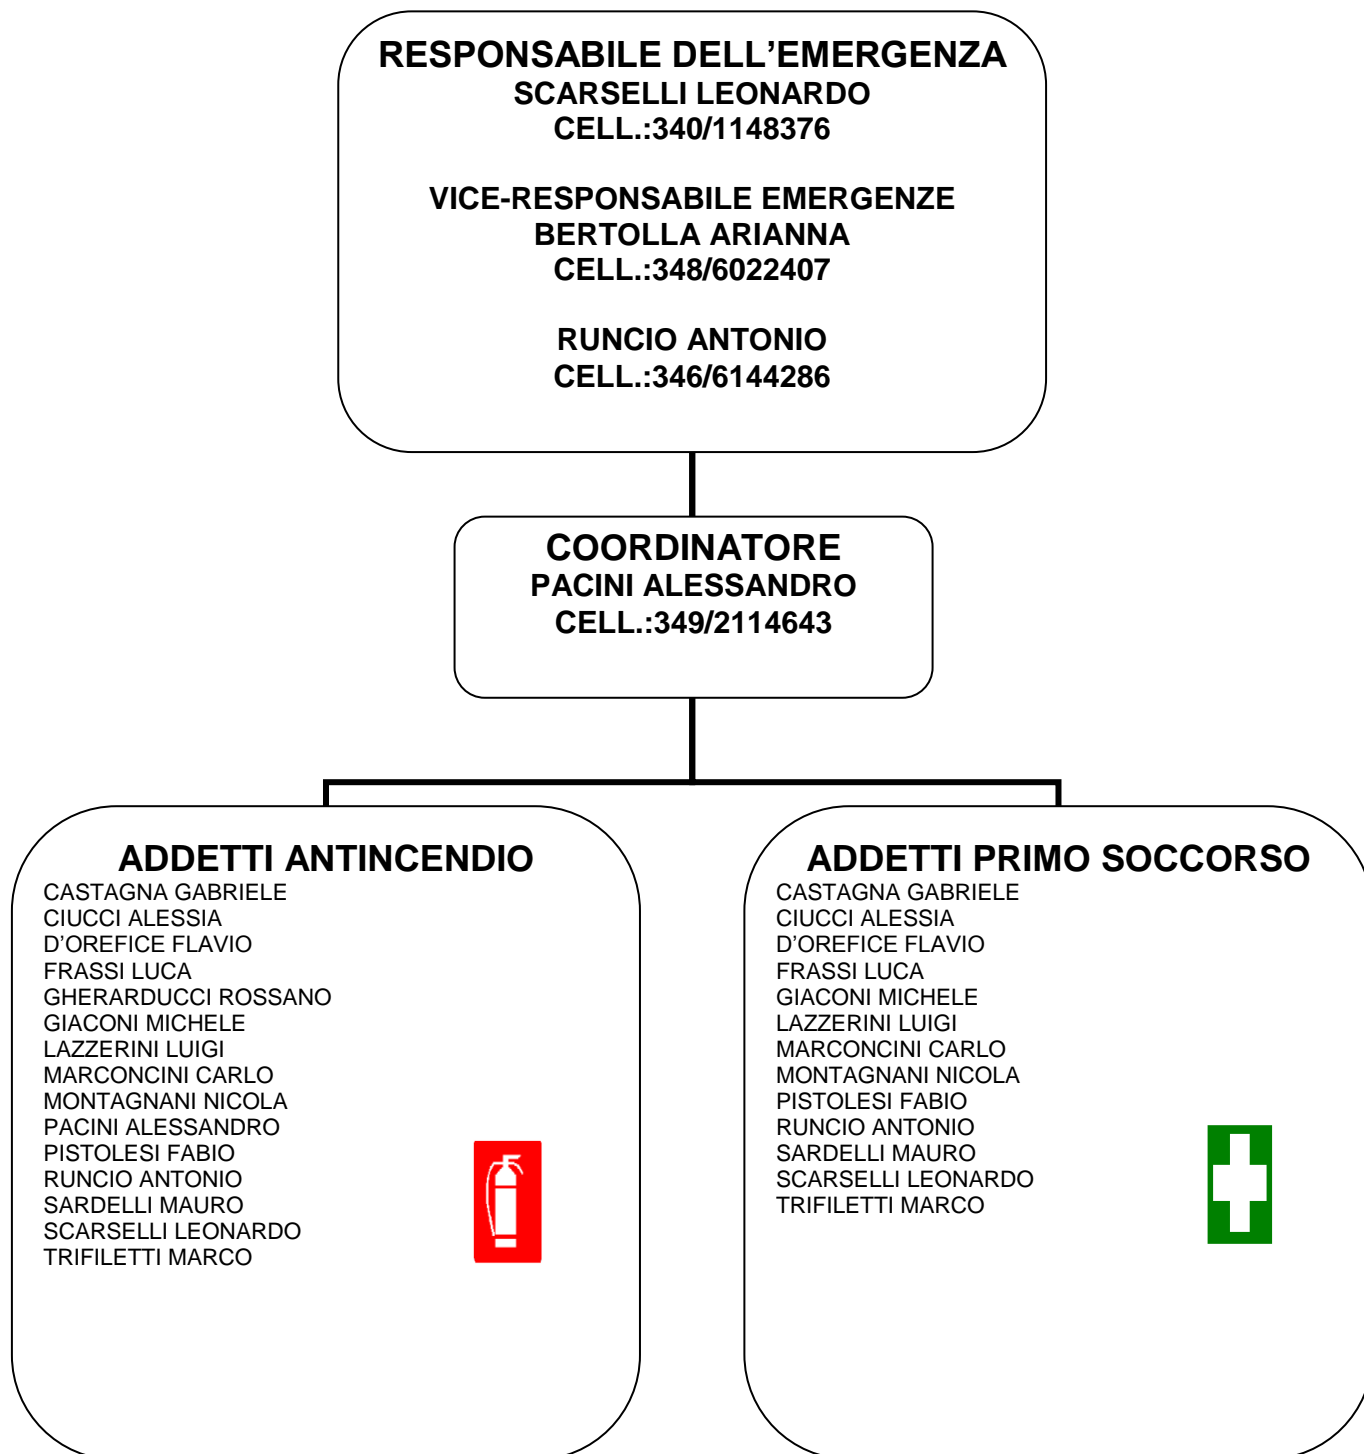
RESPONSABILE DELL’EMERGENZA
SCARSELLI LEONARDO
CELL.:340/1148376

VICE-RESPONSABILE EMERGENZE
BERTOLLA ARIANNA
CELL.:348/6022407

RUNCIO ANTONIO
CELL.:346/6144286

COORDINATORE
PACINI ALESSANDRO
CELL.:349/2114643

ADDETTI ANTINCENDIO
CASTAGNA GABRIELE
CIUCCI ALESSIA
D’OREFICE FLAVIO
FRASSI LUCA
GHERARDUCCI ROSSANO
GIACONI MICHELE
LAZZERINI LUIGI
MARCONCINI CARLO
MONTAGNANI NICOLA
PACINI ALESSANDRO
PISTOLESI FABIO
RUNCIO ANTONIO
SARDELLI MAURO
SCARSELLI LEONARDO
TRIFILETTI MARCO

ADDETTI PRIMO SOCCORSO
CASTAGNA GABRIELE
CIUCCI ALESSIA
D’OREFICE FLAVIO
FRASSI LUCA
GIACONI MICHELE
LAZZERINI LUIGI
MARCONCINI CARLO
MONTAGNANI NICOLA
PISTOLESI FABIO
RUNCIO ANTONIO
SARDELLI MAURO
SCARSELLI LEONARDO
TRIFILETTI MARCO